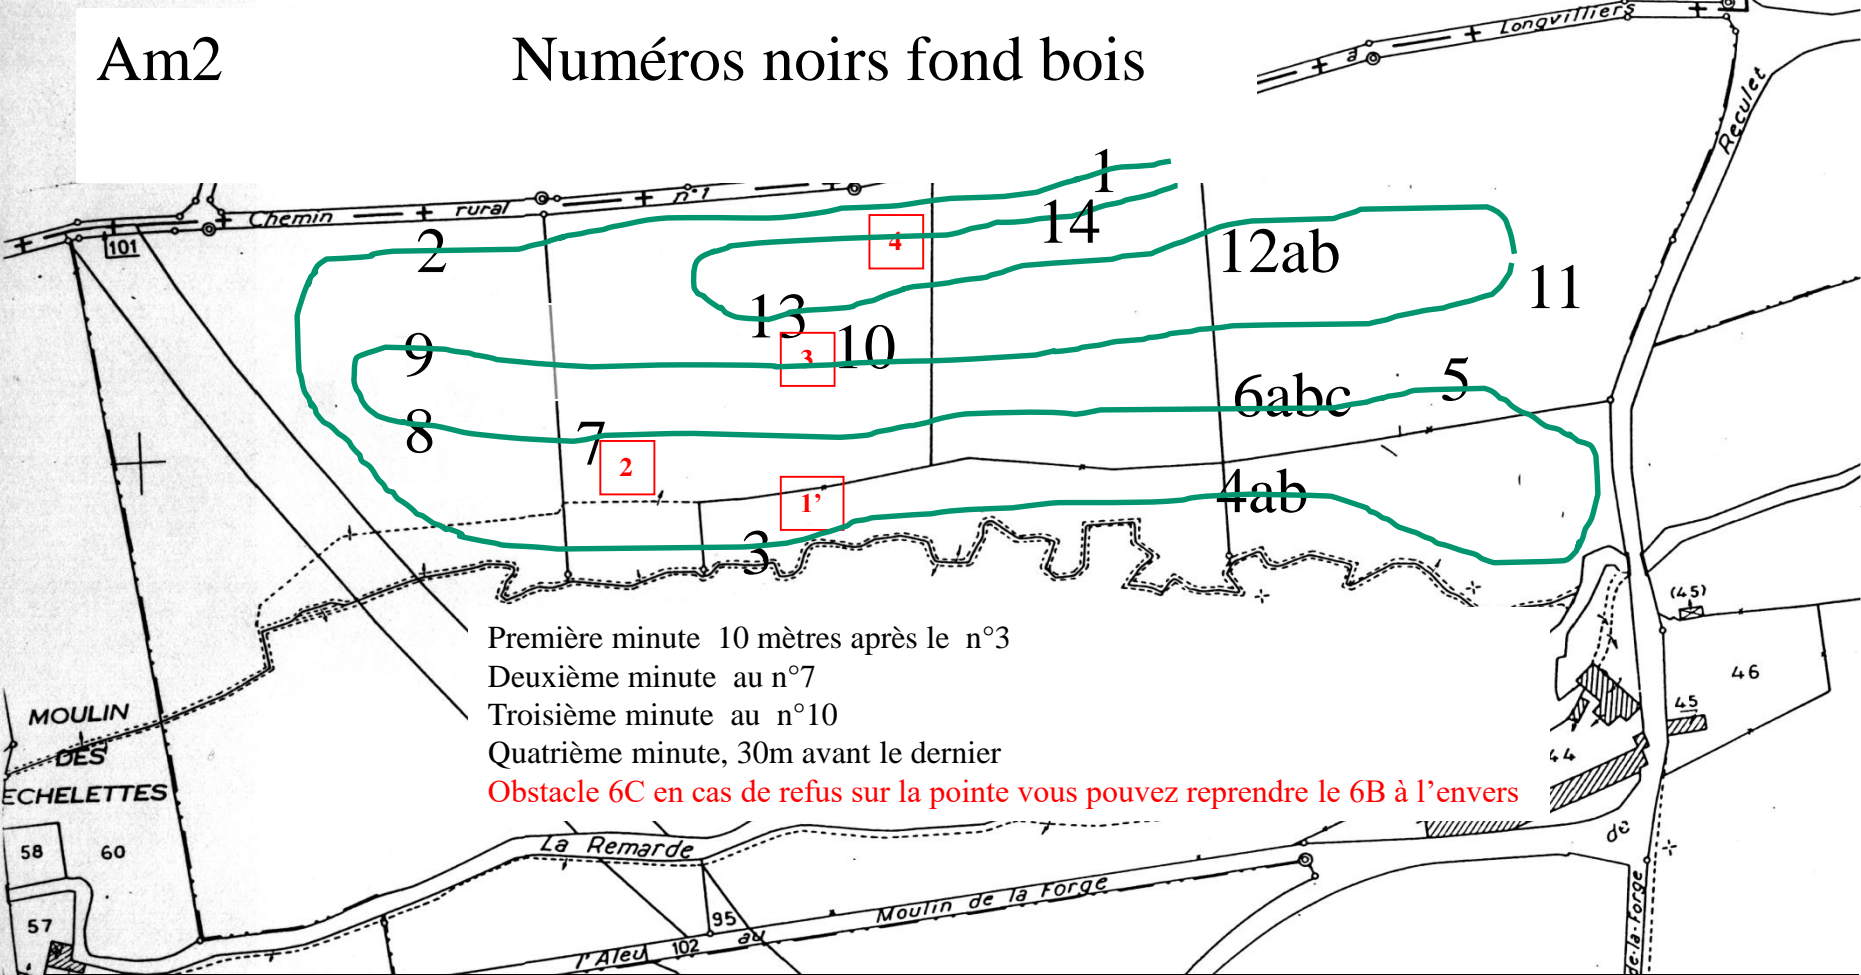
Am2 Numéros noirs fond bois

Longvilliers
Reculet
Chemin rural n°1
101
1
14
2
4
12ab
11
13
9
3
10
6abc
5
8
7
2
1'
4ab
3

Première minute 10 mètres après le n°3
Deuxième minute au n°7
Troisième minute au n°10
Quatrième minute, 30m avant le dernier
Obstacle 6C en cas de refus sur la pointe vous pouvez reprendre le 6B à l'envers

(45)
46
45
44
MOULIN DES ECHELETTES
58
60
57
La Remarde
95
102
l'Aleu au Moulin de la Forge
de la Forge